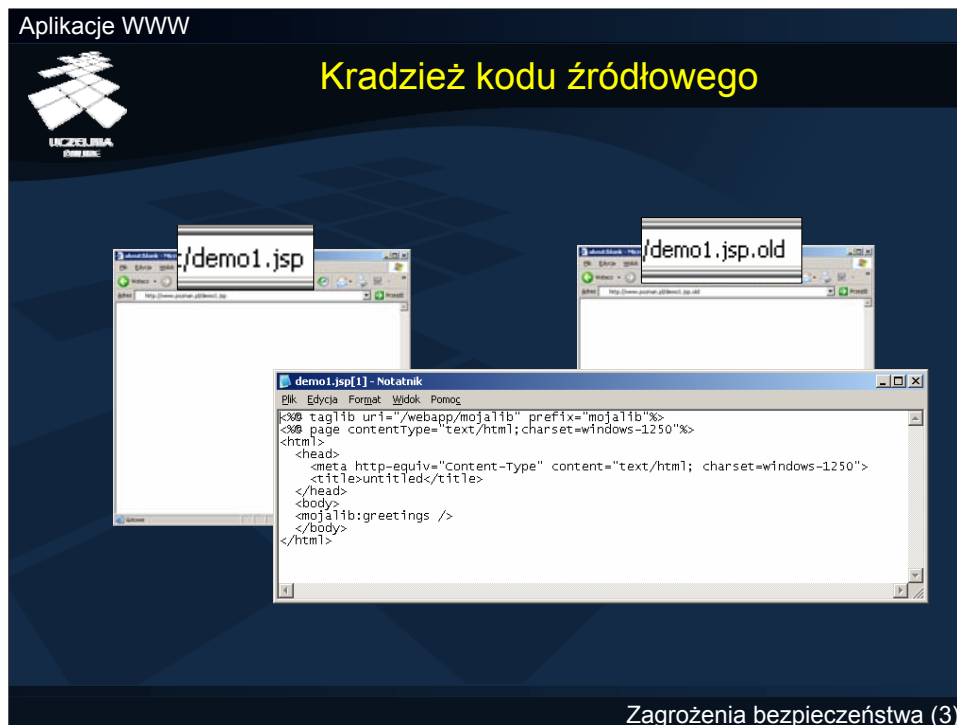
Aplikacje WWW

UCZELNIA ONLINE

Kradzież kodu źródłowego

/demo1.jsp

/demo1.jsp.old

demo1.jsp[1] - Notatnik

Plik Edycja Format Widok Pomoc

<%@ taglib uri="/webapp/mojalib" prefix="mojalib"%>
<%@ page contentType="text/html;charset=windows-1250"%>
<html>
<head>
<meta http-equiv="Content-Type" content="text/html; charset=windows-1250">
<title>untitled</title>
</head>
<body>
<mojalib:greetings />
</body>
</html>

Zagrożenia bezpieczeństwa (3)